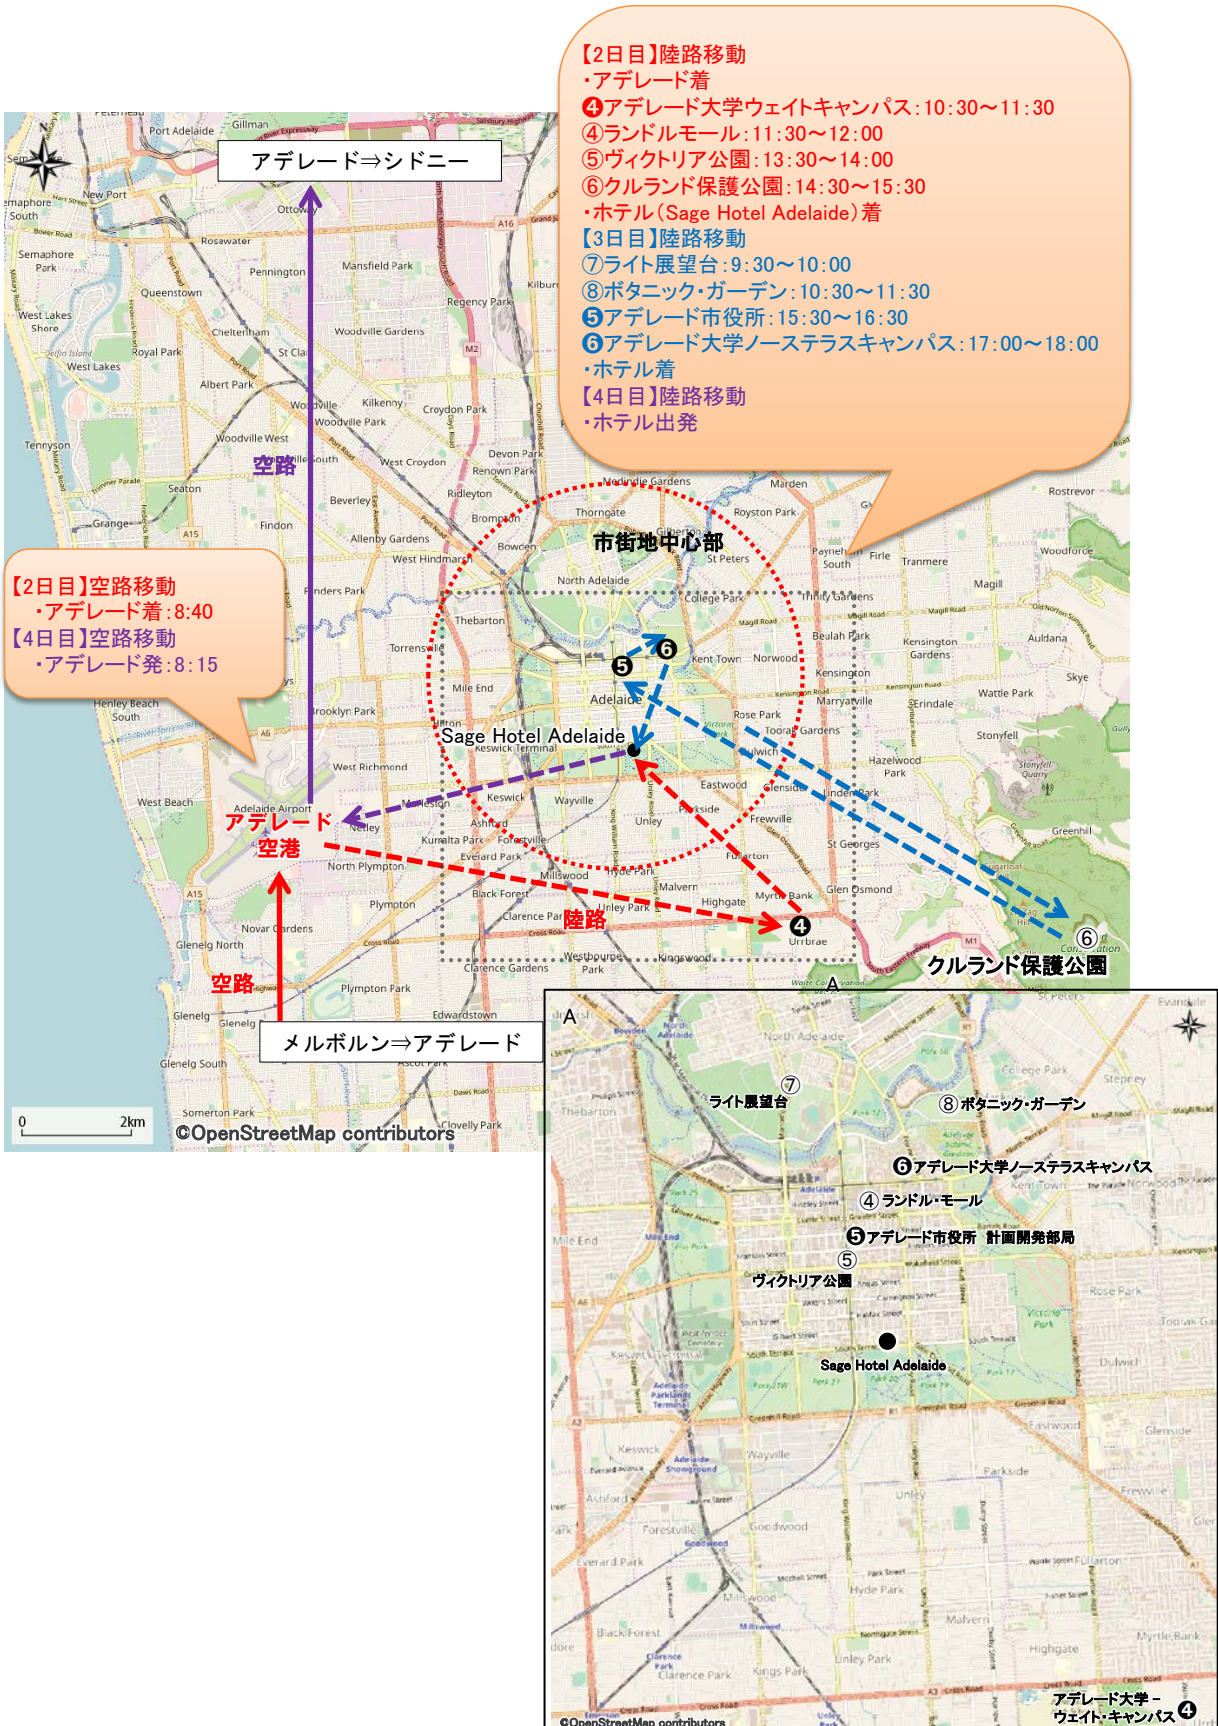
【2日目】陸路移動
・アデレード着
❹アデレード大学ウェイトキャンパス：10:30〜11:30
④ランドルモール：11:30〜12:00
⑤ヴィクトリア公園：13:30〜14:00
⑥クルランド保護公園：14:30〜15:30
・ホテル（Sage Hotel Adelaide）着
【3日目】陸路移動
⑦ライト展望台：9:30〜10:00
⑧ボタニック・ガーデン：10:30〜11:30
❺アデレード市役所：15:30〜16:30
❻アデレード大学ノーステラスキャンパス：17:00〜18:00
・ホテル着
【4日目】陸路移動
・ホテル出発

アデレード⇒シドニー

空路

【2日目】空路移動
・アデレード着：8:40
【4日目】空路移動
・アデレード発：8:15

市街地中心部

Sage Hotel Adelaide

アデレード
空港

陸路

空路

メルボルン⇒アデレード

クルランド保護公園

0 2km
©OpenStreetMap contributors

A

⑦
ライト展望台
⑧ボタニック・ガーデン
❻アデレード大学ノーステラスキャンパス
④ランドル・モール
❺アデレード市役所 計画開発部局
⑤
ヴィクトリア公園
Sage Hotel Adelaide
アデレード大学－
ウェイト・キャンパス❹
©OpenStreetMap contributors